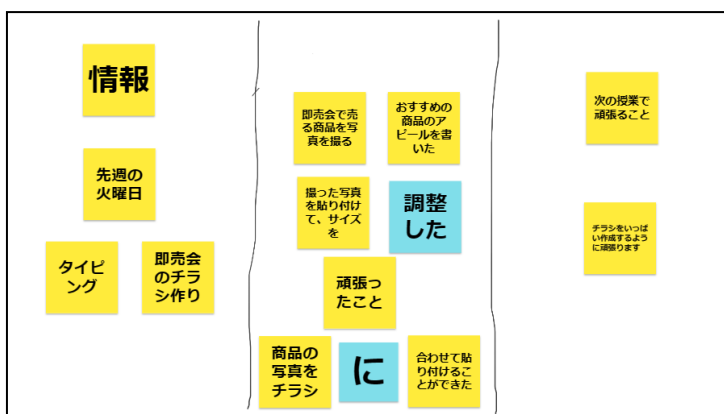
情報

先週の火曜日

タイピング

即売会のチラシ作り

即売会で売る商品を写真を撮る

おすすめの商品のアピールを書いた

撮った写真を貼り付けて、サイズを

調整した

頑張ったこと

商品の写真をチラシ

に

合わせて貼り付けることができた

次の授業で頑張ること

チラシをいっぱい作成するように頑張ります